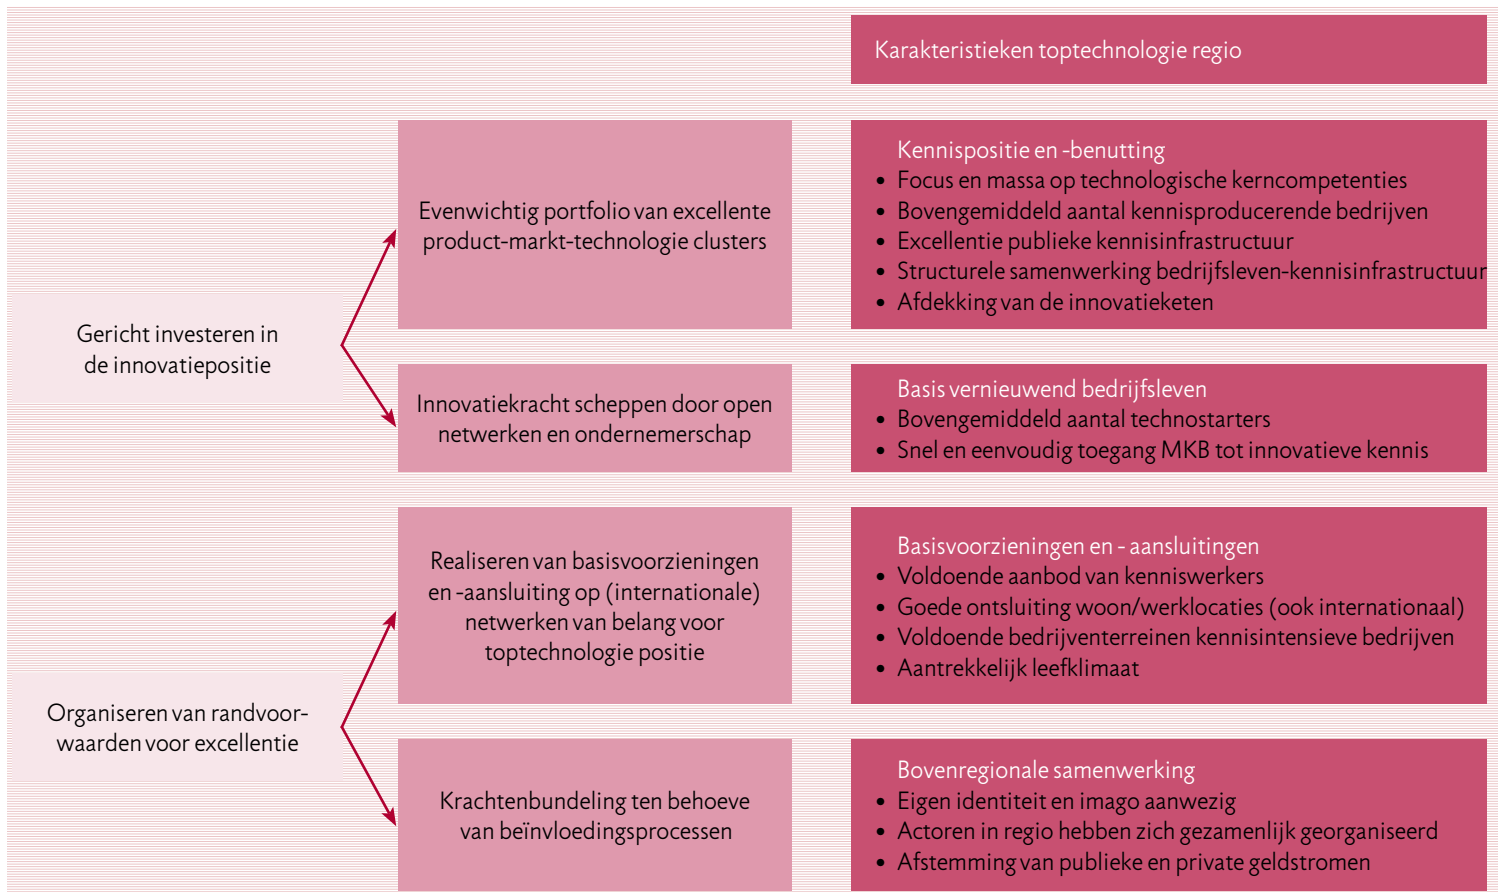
Karakteristieken toptechnologie regio

Gericht investeren in de innovatiepositie

Evenwichtig portfolio van excellente product-markt-technologie clusters

Kennispositie en -benutting
• Focus en massa op technologische kerncompetenties
• Bovengemiddeld aantal kennisproducerende bedrijven
• Excellentie publieke kennisinfrastructuur
• Structurele samenwerking bedrijfsleven-kennisinfrastructuur
• Afdekking van de innovatieketen

Innovatiekracht scheppen door open netwerken en ondernemerschap

Basis vernieuwend bedrijfsleven
• Bovengemiddeld aantal technostarters
• Snel en eenvoudig toegang MKB tot innovatieve kennis

Organiseren van randvoorwaarden voor excellentie

Realiseren van basisvoorzieningen en -aansluiting op (internationale) netwerken van belang voor toptechnologie positie

Basisvoorzieningen en - aansluitingen
• Voldoende aanbod van kenniswerkers
• Goede ontsluiting woon/werklocaties (ook internationaal)
• Voldoende bedrijventerreinen kennisintensieve bedrijven
• Aantrekkelijk leefklimaat

Krachtenbundeling ten behoeve van beïnvloedingsprocessen

Bovenregionale samenwerking
• Eigen identiteit en imago aanwezig
• Actoren in regio hebben zich gezamenlijk georganiseerd
• Afstemming van publieke en private geldstromen